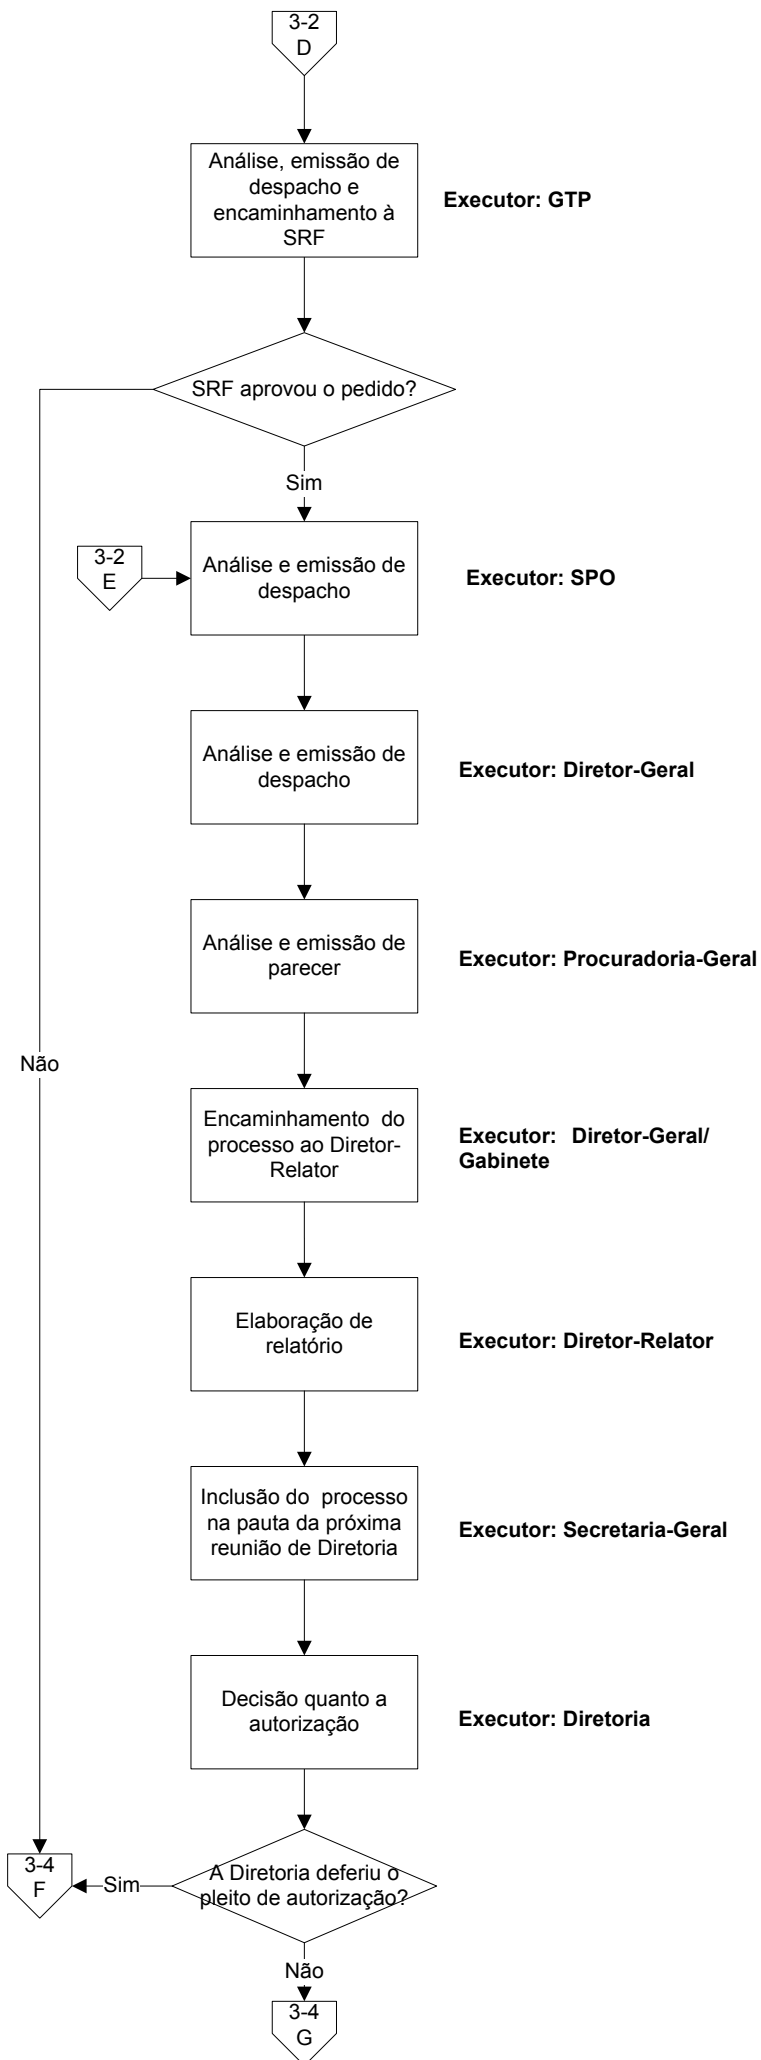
3-2
D

Análise, emissão de despacho e encaminhamento à SRF

Executor: GTP

SRF aprovou o pedido?

Sim

3-2
E

Análise e emissão de despacho

Executor: SPO

Análise e emissão de despacho

Executor: Diretor-Geral

Análise e emissão de parecer

Executor: Procuradoria-Geral

Não

Encaminhamento do processo ao Diretor-Relator

Executor: Diretor-Geral/ Gabinete

Elaboração de relatório

Executor: Diretor-Relator

Inclusão do processo na pauta da próxima reunião de Diretoria

Executor: Secretaria-Geral

Decisão quanto a autorização

Executor: Diretoria

3-4
F

Sim

A Diretoria deferiu o pleito de autorização?

Não

3-4
G